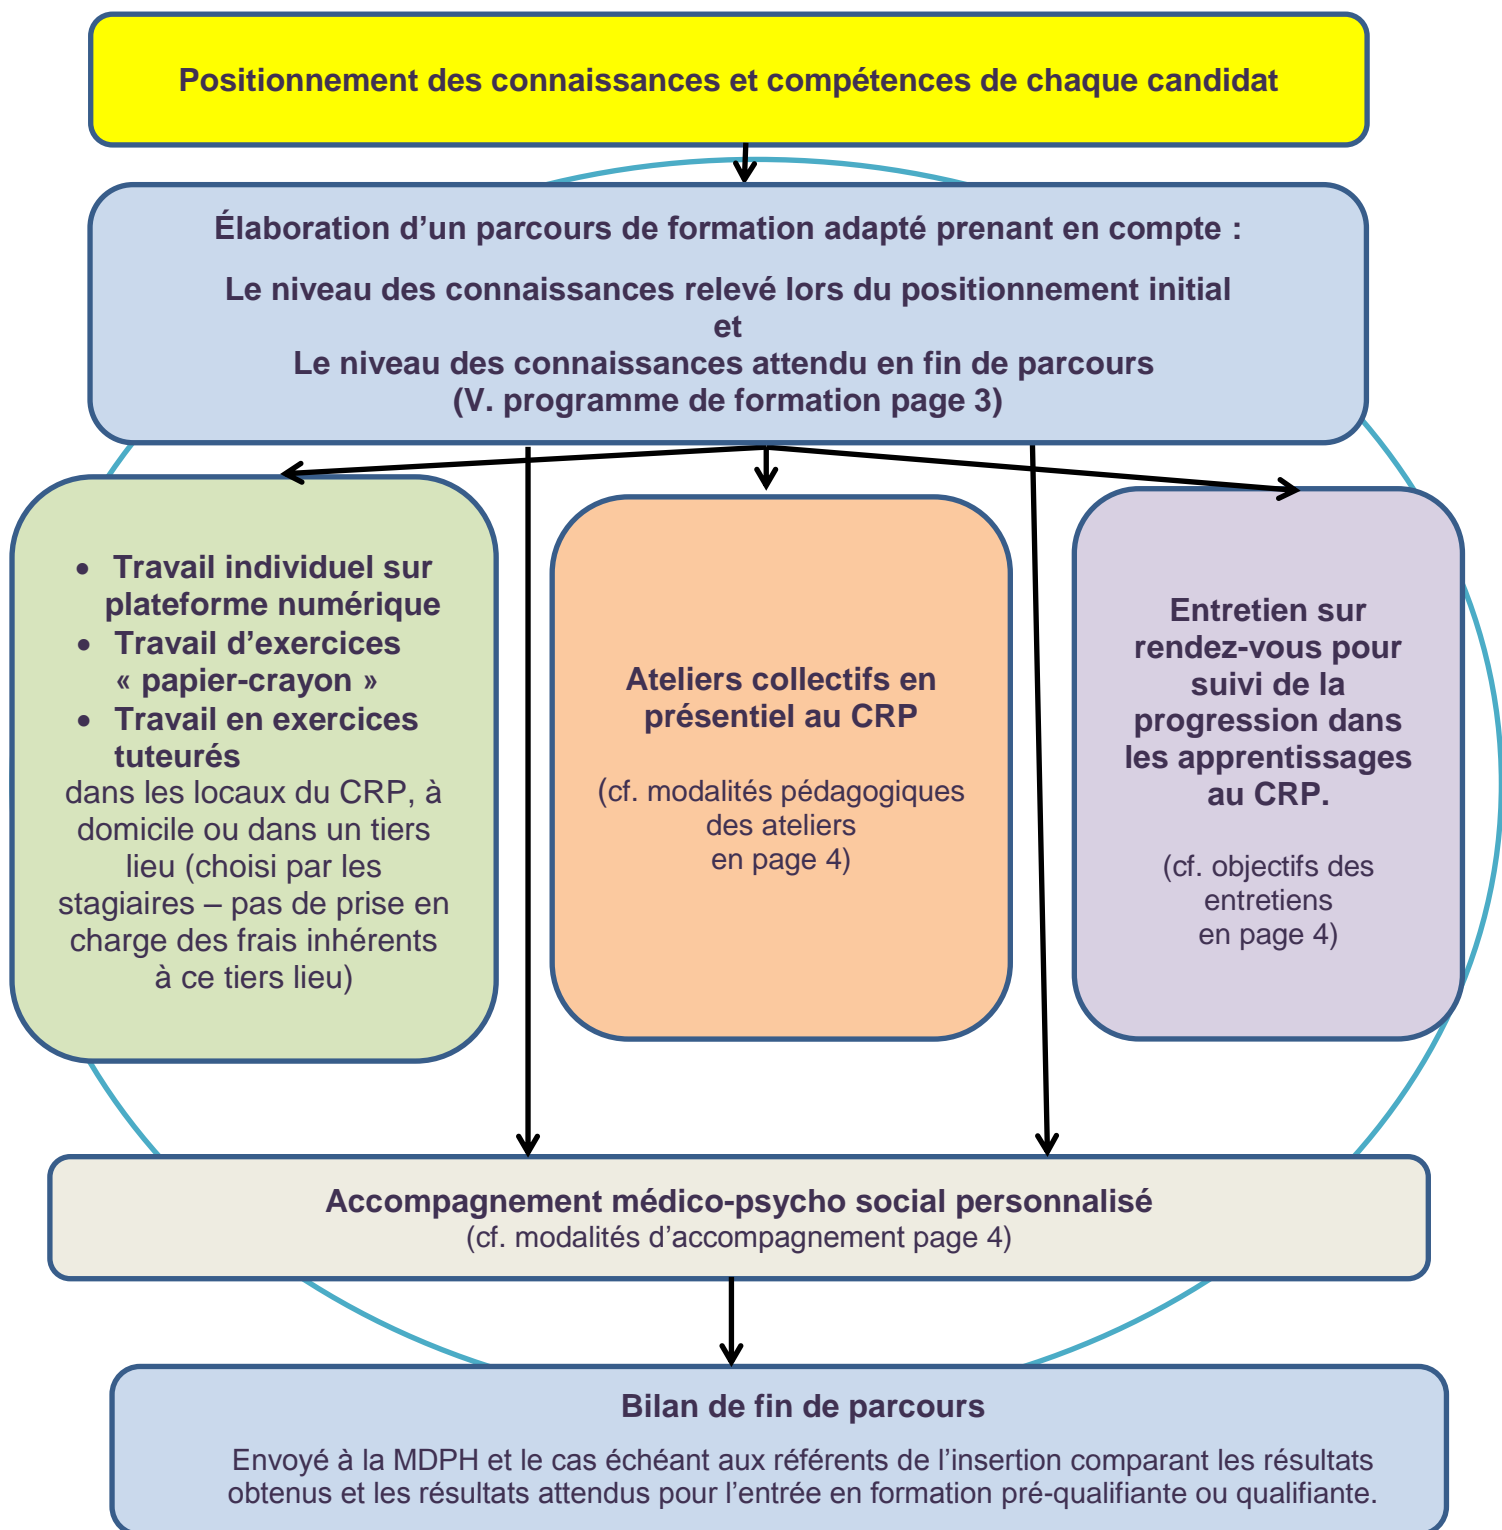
Positionnement des connaissances et compétences de chaque candidat

Élaboration d’un parcours de formation adapté prenant en compte :

Le niveau des connaissances relevé lors du positionnement initial
et
Le niveau des connaissances attendu en fin de parcours
(V. programme de formation page 3)

- Travail individuel sur plateforme numérique
- Travail d’exercices « papier-crayon »
- Travail en exercices tuteurés

dans les locaux du CRP, à domicile ou dans un tiers lieu (choisi par les stagiaires – pas de prise en charge des frais inhérents à ce tiers lieu)

Ateliers collectifs en présentiel au CRP

(cf. modalités pédagogiques des ateliers en page 4)

Entretien sur rendez-vous pour suivi de la progression dans les apprentissages au CRP.

(cf. objectifs des entretiens en page 4)

Accompagnement médico-psycho social personnalisé
(cf. modalités d’accompagnement page 4)

Bilan de fin de parcours

Envoyé à la MDPH et le cas échéant aux référents de l’insertion comparant les résultats obtenus et les résultats attendus pour l’entrée en formation pré-qualifiante ou qualifiante.